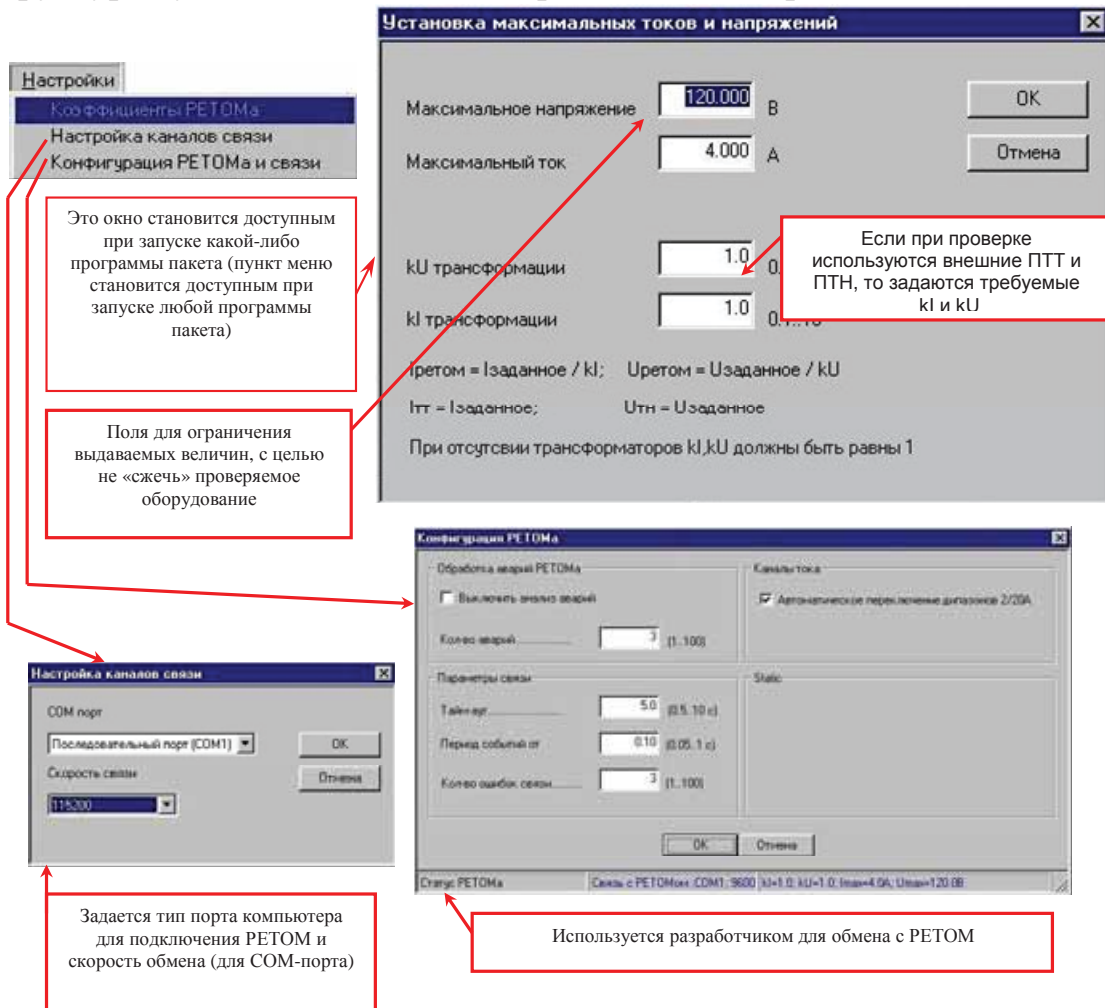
Настройки
Коэффициенты РЕТОМа
Настройка каналов связи
Конфигурация РЕТОМа и связи

Установка максимальных токов и напряжений

Максимальное напряжение 120.000 В
Максимальный ток 4.000 А
OK
Отмена

Это окно становится доступным при запуске какой-либо программы пакета (пункт меню становится доступным при запуске любой программы пакета)

kU трансформации 1.0 0.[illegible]
kI трансформации 1.0 0.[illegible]

Если при проверке используются внешние ПТТ и ПТН, то задаются требуемые kI и kU

Iретом = Iзаданное / kI; Uретом = Uзаданное / kU

Iтт = Iзаданное; Uтн = Uзаданное

При отсутсвии трансформаторов kI,kU должны быть равны 1

Поля для ограничения выдаваемых величин, с целью не «сжечь» проверяемое оборудование

Конфигурация РЕТОМа
Обработка аварий РЕТОМа
Выключить анализ аварий
Кол-во аварий 3 (1..100)
Каналы тока
Автоматическое переключение диапазонов 2/20А
Параметры связи
Тайм-аут 5.0 (0.5..10 с)
Период событий от 0.10 (0.05..1 с)
Кол-во ошибок связи 3 (1..100)
Static
OK Отмена
Статус РЕТОМа Связь с РЕТОМом: COM1: 9600 kI=1.0; kU=1.0; Imax=4.0A; Umax=120.0B

Настройка каналов связи
COM порт
Последовательный порт (COM1)
OK
Скорость связи
Отмена
115200

Задается тип порта компьютера для подключения РЕТОМ и скорость обмена (для COM-порта)

Используется разработчиком для обмена с РЕТОМ